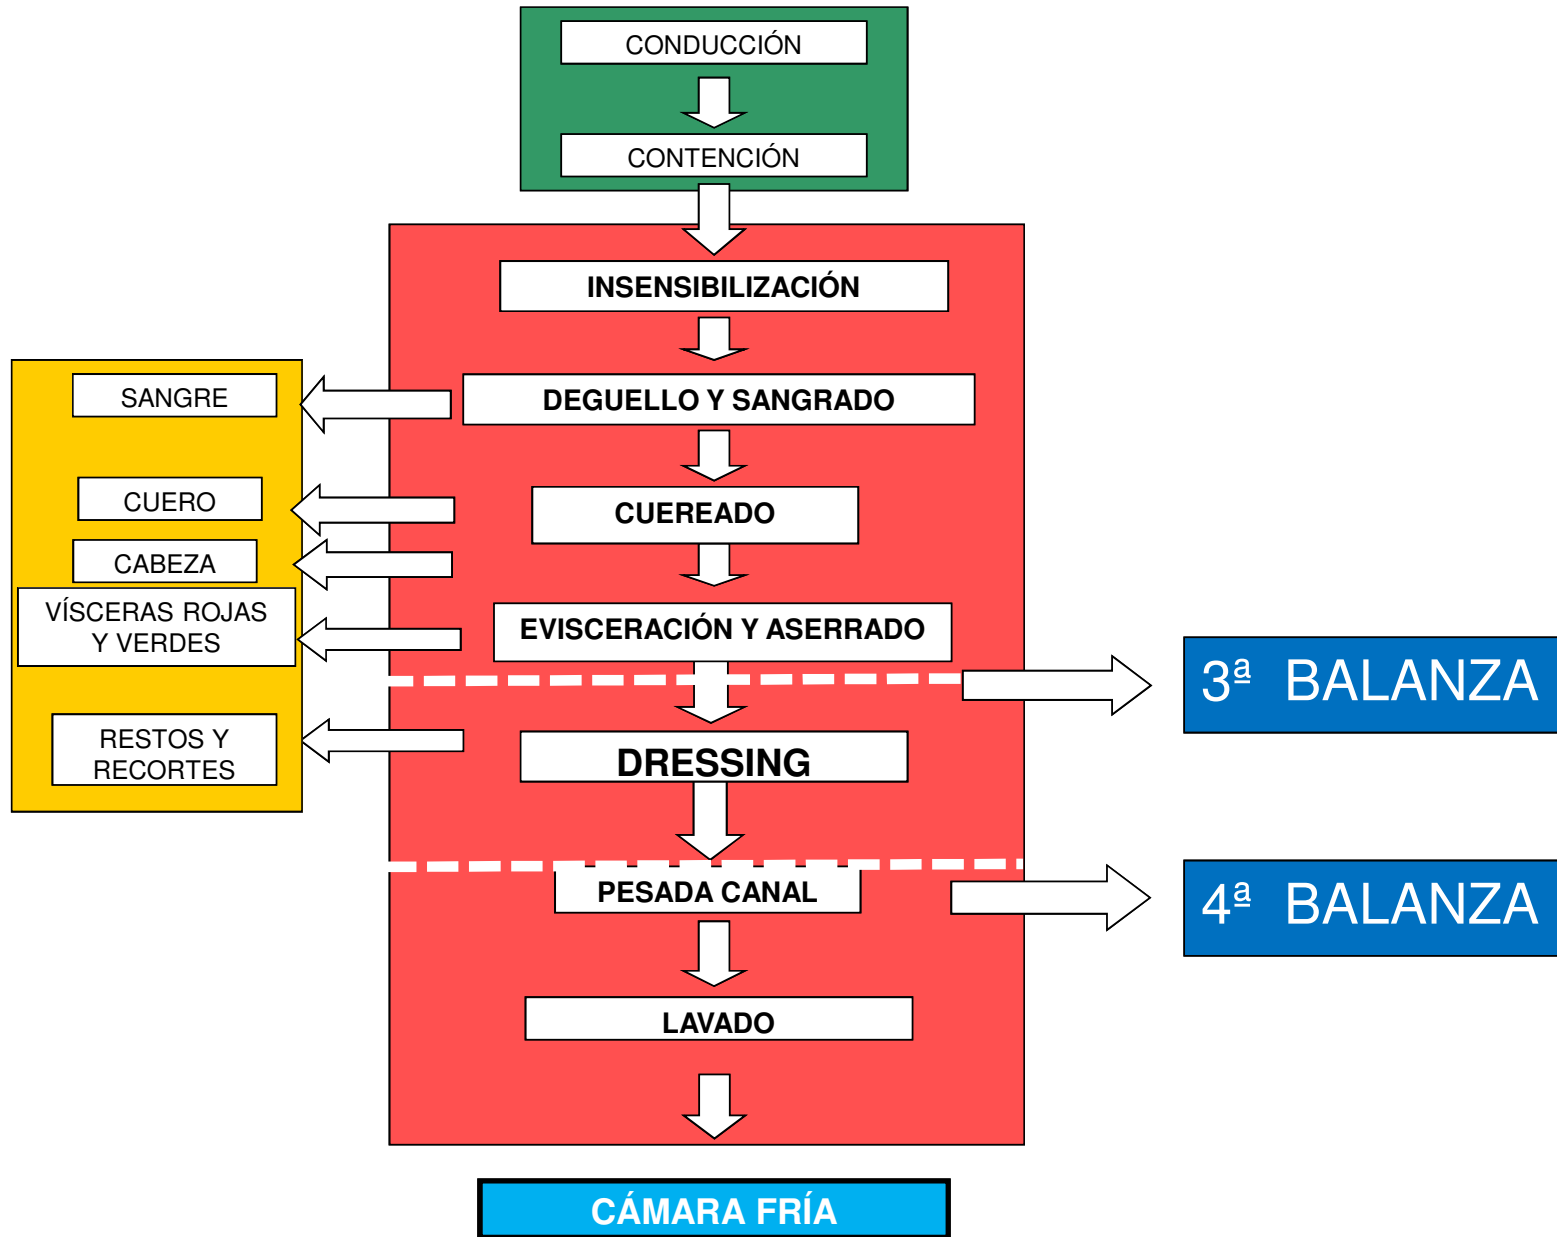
CONDUCCIÓN

CONTENCIÓN

INSENSIBILIZACIÓN

SANGRE

DEGUELLO Y SANGRADO

CUERO

CUEREADO

CABEZA

VÍSCERAS ROJAS Y VERDES

EVISCERACIÓN Y ASERRADO

3ª BALANZA

RESTOS Y RECORTES

DRESSING

PESADA CANAL

4ª BALANZA

LAVADO

CÁMARA FRÍA